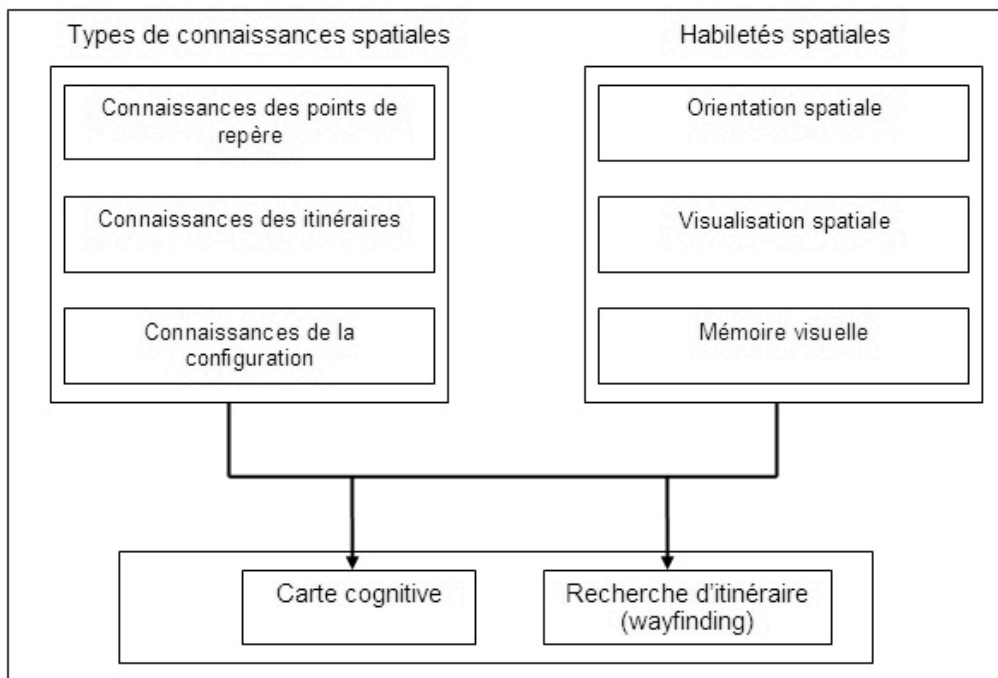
Types de connaissances spatiales

Connaissances des points de repère

Connaissances des itinéraires

Connaissances de la configuration

Habiletés spatiales

Orientation spatiale

Visualisation spatiale

Mémoire visuelle

Carte cognitive

Recherche d'itinéraire (wayfinding)